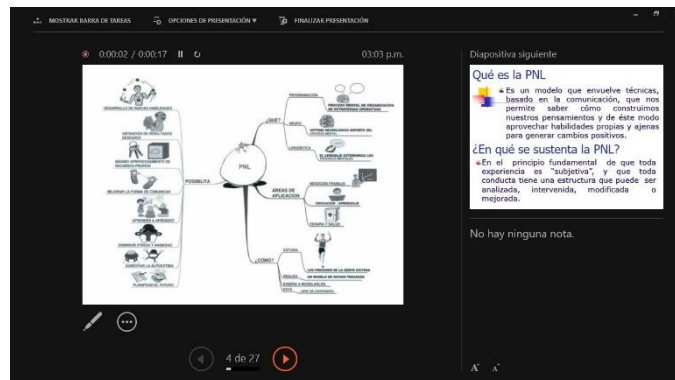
MOSTRAR BARRA DE TAREAS   OPCIONES DE PRESENTACIÓN ▾   FINALIZAR PRESENTACIÓN

0:00:02 / 0:00:17   03:03 p.m.

DESARROLLO DE NUEVAS HABILIDADES
OBTENCIÓN DE RESULTADOS DESEADOS
MAYOR APROVECHAMIENTO DE RECURSOS PROPIOS
MEJORAR LA FORMA DE COMUNICAR
APRENDER A APRENDER
DOMINAR STRESS Y ANSIEDAD
AUMENTAR LA AUTOESTIMA
PLANIFICAR EL FUTURO
POSIBILITA
PNL
¿QUE?
PROGRAMACIÓN
PROCESO MENTAL DE ORGANIZACIÓN DE ESTRATEGIAS OPERATIVAS
NEURO
SISTEMA NEUROLOGICO SOPORTE DEL PENSAMIENTO
LINGÜÍSTICA
EL LENGUAJE DETERMINA LOS PROCESOS MENTALES
AREAS DE APLICACION
NEGOCIOS-TRABAJO
EDUCACIÓN - APRENDIZAJE
DEPORTE Y SALUD
¿COMO?
ESTUDIA
LOS PROCESOS DE LA GENTE EXITOSA
REALIZA
UN MODELO DE DICHOS PROCESOS
AYUDAR A MODELAR EN
OTROS
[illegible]

4 de 27

Diapositiva siguiente

Qué es la PNL
Es un modelo que envuelve técnicas, basado en la comunicación, que nos permite saber cómo construimos nuestros pensamientos y de éste modo aprovechar habilidades propias y ajenas para generar cambios positivos.

¿En qué se sustenta la PNL?
En el principio fundamental de que toda experiencia es "subjetiva", y que toda conducta tiene una estructura que puede ser analizada, intervenida, modificada o mejorada.

No hay ninguna nota.